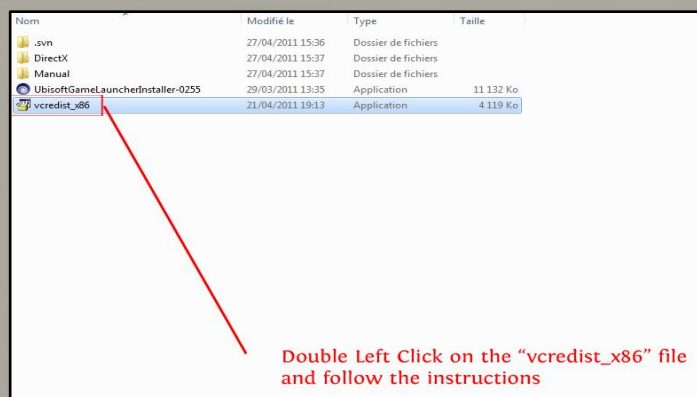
| Nom | Modifié le | Type | Taille |
|---|---|---|---|
| .svn | 27/04/2011 15:36 | Dossier de fichiers | |
| DirectX | 27/04/2011 15:37 | Dossier de fichiers | |
| Manual | 27/04/2011 15:37 | Dossier de fichiers | |
| UbisoftGameLauncherInstaller-0255 | 29/03/2011 13:35 | Application | 11 132 Ko |
| vcredist_x86 | 21/04/2011 19:13 | Application | 4 119 Ko |

Double Left Click on the "vcredist_x86" file and follow the instructions